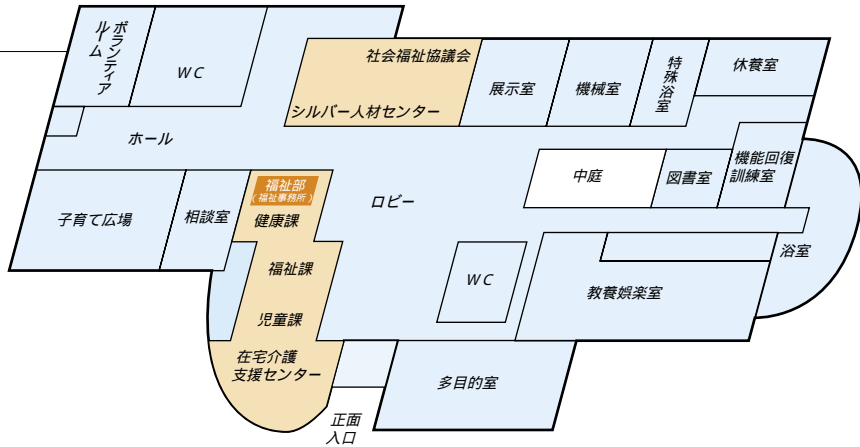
ボランティアルーム

WC

社会福祉協議会

シルバー人材センター

展示室

機械室

特殊浴室

休養室

ホール

中庭

図書室

機能回復訓練室

福祉部
(福祉事務所)

健康課

ロビー

子育て広場

相談室

浴室

福祉課

WC

教養娯楽室

児童課

在宅介護支援センター

多目的室

正面入口